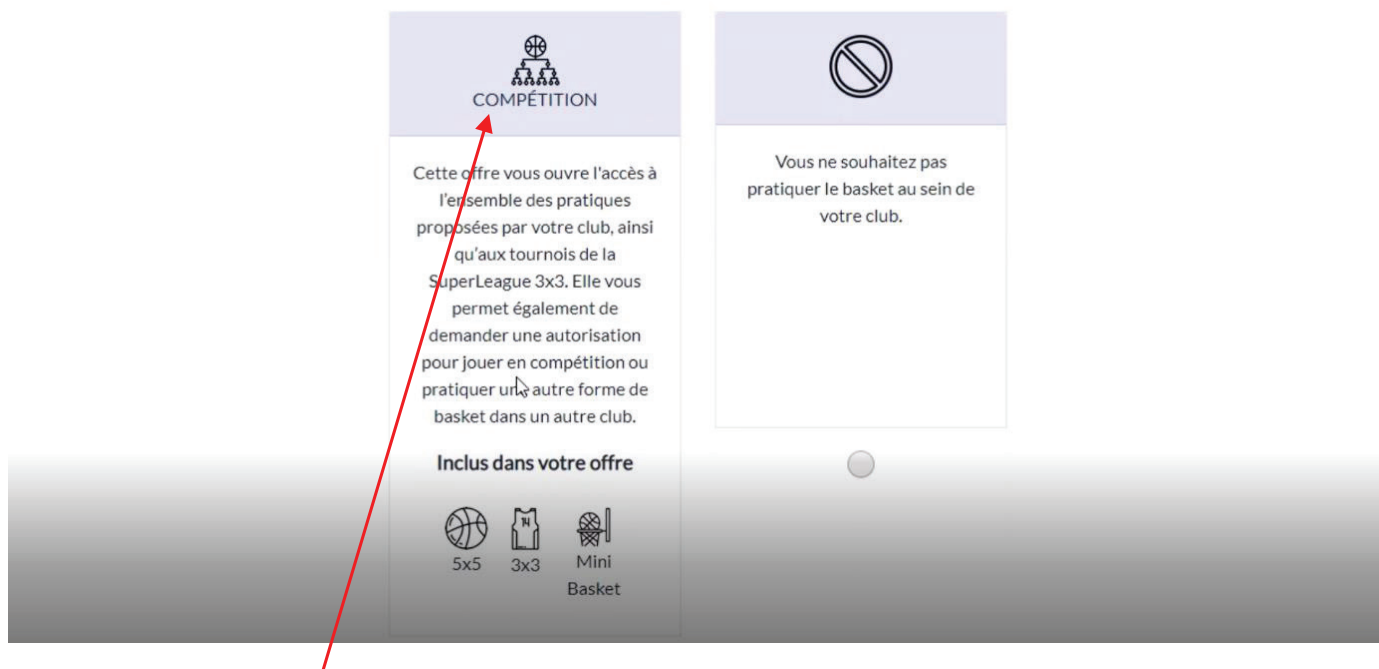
COMPÉTITION

Cette offre vous ouvre l'accès à l'ensemble des pratiques proposées par votre club, ainsi qu'aux tournois de la SuperLeague 3x3. Elle vous permet également de demander une autorisation pour jouer en compétition ou pratiquer une autre forme de basket dans un autre club.

Inclus dans votre offre

5x5

3x3

Mini Basket

Vous ne souhaitez pas pratiquer le basket au sein de votre club.